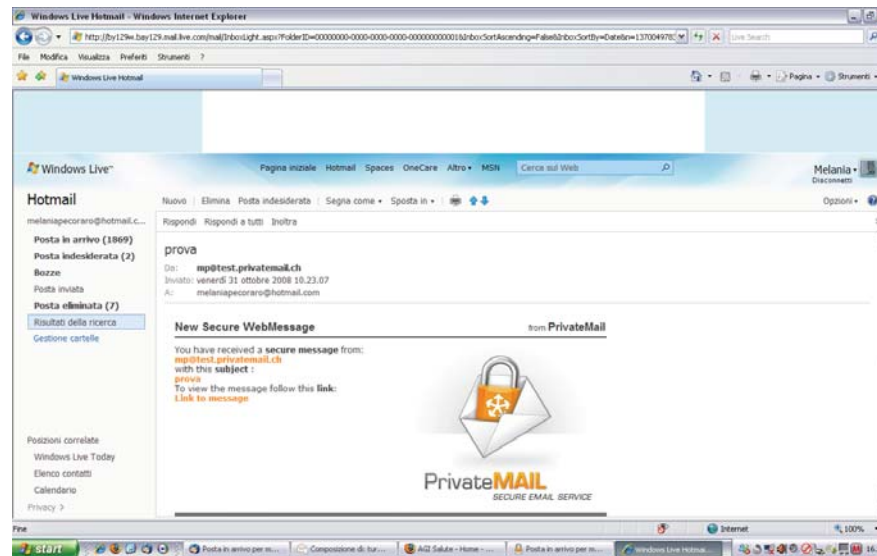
Windows Live Hotmail - Windows Internet Explorer

http://by129w.bay129.mail.live.com/mail/InboxLight.aspx?FolderID=00000000-0000-0000-0000-000000000001&InboxSortAscending=False&InboxSortBy=Date&n=137004978

Live Search

File Modifica Visualizza Preferiti Strumenti ?

Windows Live Hotmail

Pagina Strumenti

Windows Live™

Pagina iniziale Hotmail Spaces OneCare Altro MSN

Cerca sul Web

Melania
Disconnetti

Hotmail

melaniapecoraro@hotmail.c...

Posta in arrivo (1869)
Posta indesiderata (2)
Bozze
Posta inviata
Posta eliminata (7)
Risultati della ricerca
Gestione cartelle

Posizioni correlate
Windows Live Today
Elenco contatti
Calendario
Privacy

Nuovo | Elimina Posta indesiderata | Segna come Sposta in

Opzioni

Rispondi Rispondi a tutti Inoltra

prova

Da: mp@test.privatemail.ch
Inviato: venerdì 31 ottobre 2008 10.23.07
A: melaniapecoraro@hotmail.com

New Secure WebMessage

from PrivateMail

You have received a secure message from:
mp@test.privatemail.ch
with this subject :
prova
To view the message follow this link:
Link to message

PrivateMAIL
SECURE EMAIL SERVICE

Fine

Internet

100%

start

Posta in arrivo per m...

Composizione di: tur...

AGI Salute - Home -...

Posta in arrivo per m...

Windows Live Hotmai...

16.